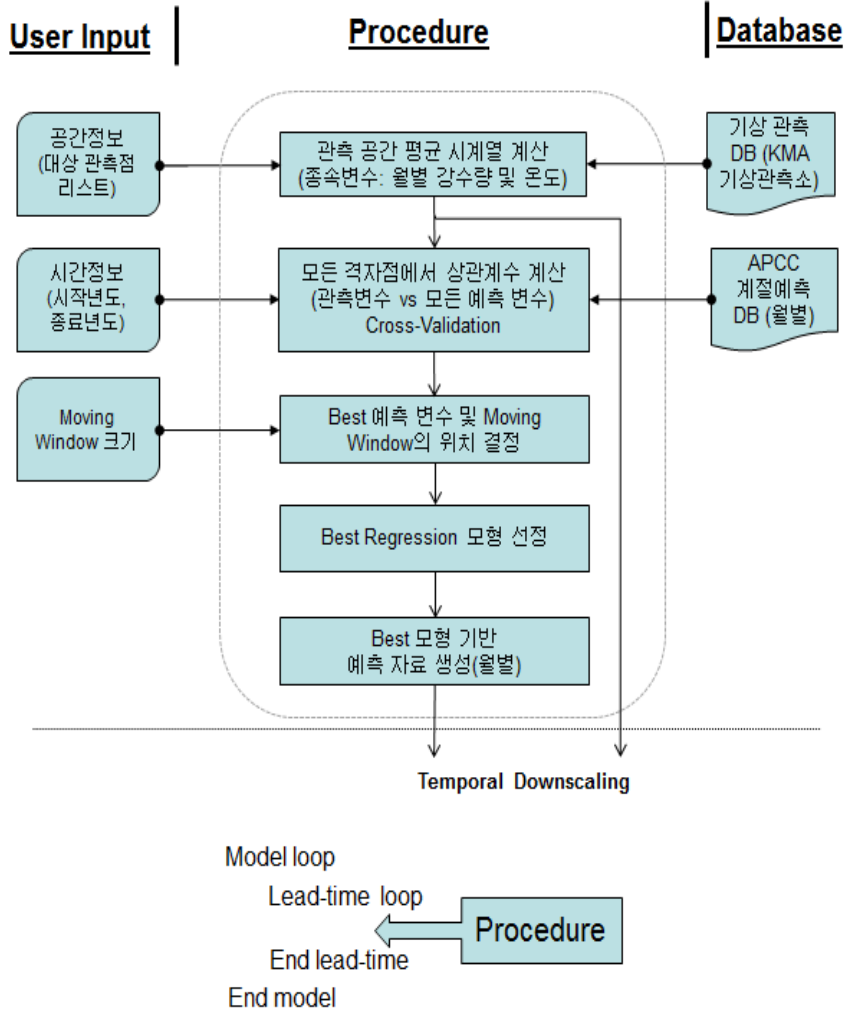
User Input

Procedure

Database

공간정보 (대상 관측점 리스트)

관측 공간 평균 시계열 계산 (종속변수: 월별 강수량 및 온도)

기상 관측 DB (KMA 기상관측소)

시간정보 (시작년도, 종료년도)

모든 격자점에서 상관계수 계산 (관측변수 vs 모든 예측 변수) Cross-Validation

APCC 계절예측 DB (월별)

Moving Window 크기

Best 예측 변수 및 Moving Window의 위치 결정

Best Regression 모형 선정

Best 모형 기반 예측 자료 생성(월별)

Temporal Downscaling

Model loop

Lead-time loop

Procedure

End lead-time

End model